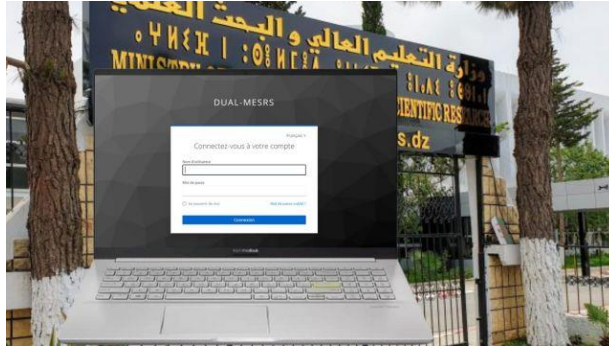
وزارة التعليم العالي و البحث العلمي
ⵏ ⵓⵙⵍⵎⴷ ⵓⵏⵏⵉⴳ ⴷ ⵓⵔⵣⵣⵓ ⴰⵎⴰⵙⵙⴰⵏ
MINISTR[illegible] SCIENTIFIC RES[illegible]
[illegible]s.dz

DUAL-MESRS
Français
Connectez-vous à votre compte
Nom d'utilisateur
Mot de passe
Se souvenir de moi
Mot de passe oublié ?
Connexion
VIVOBOOK